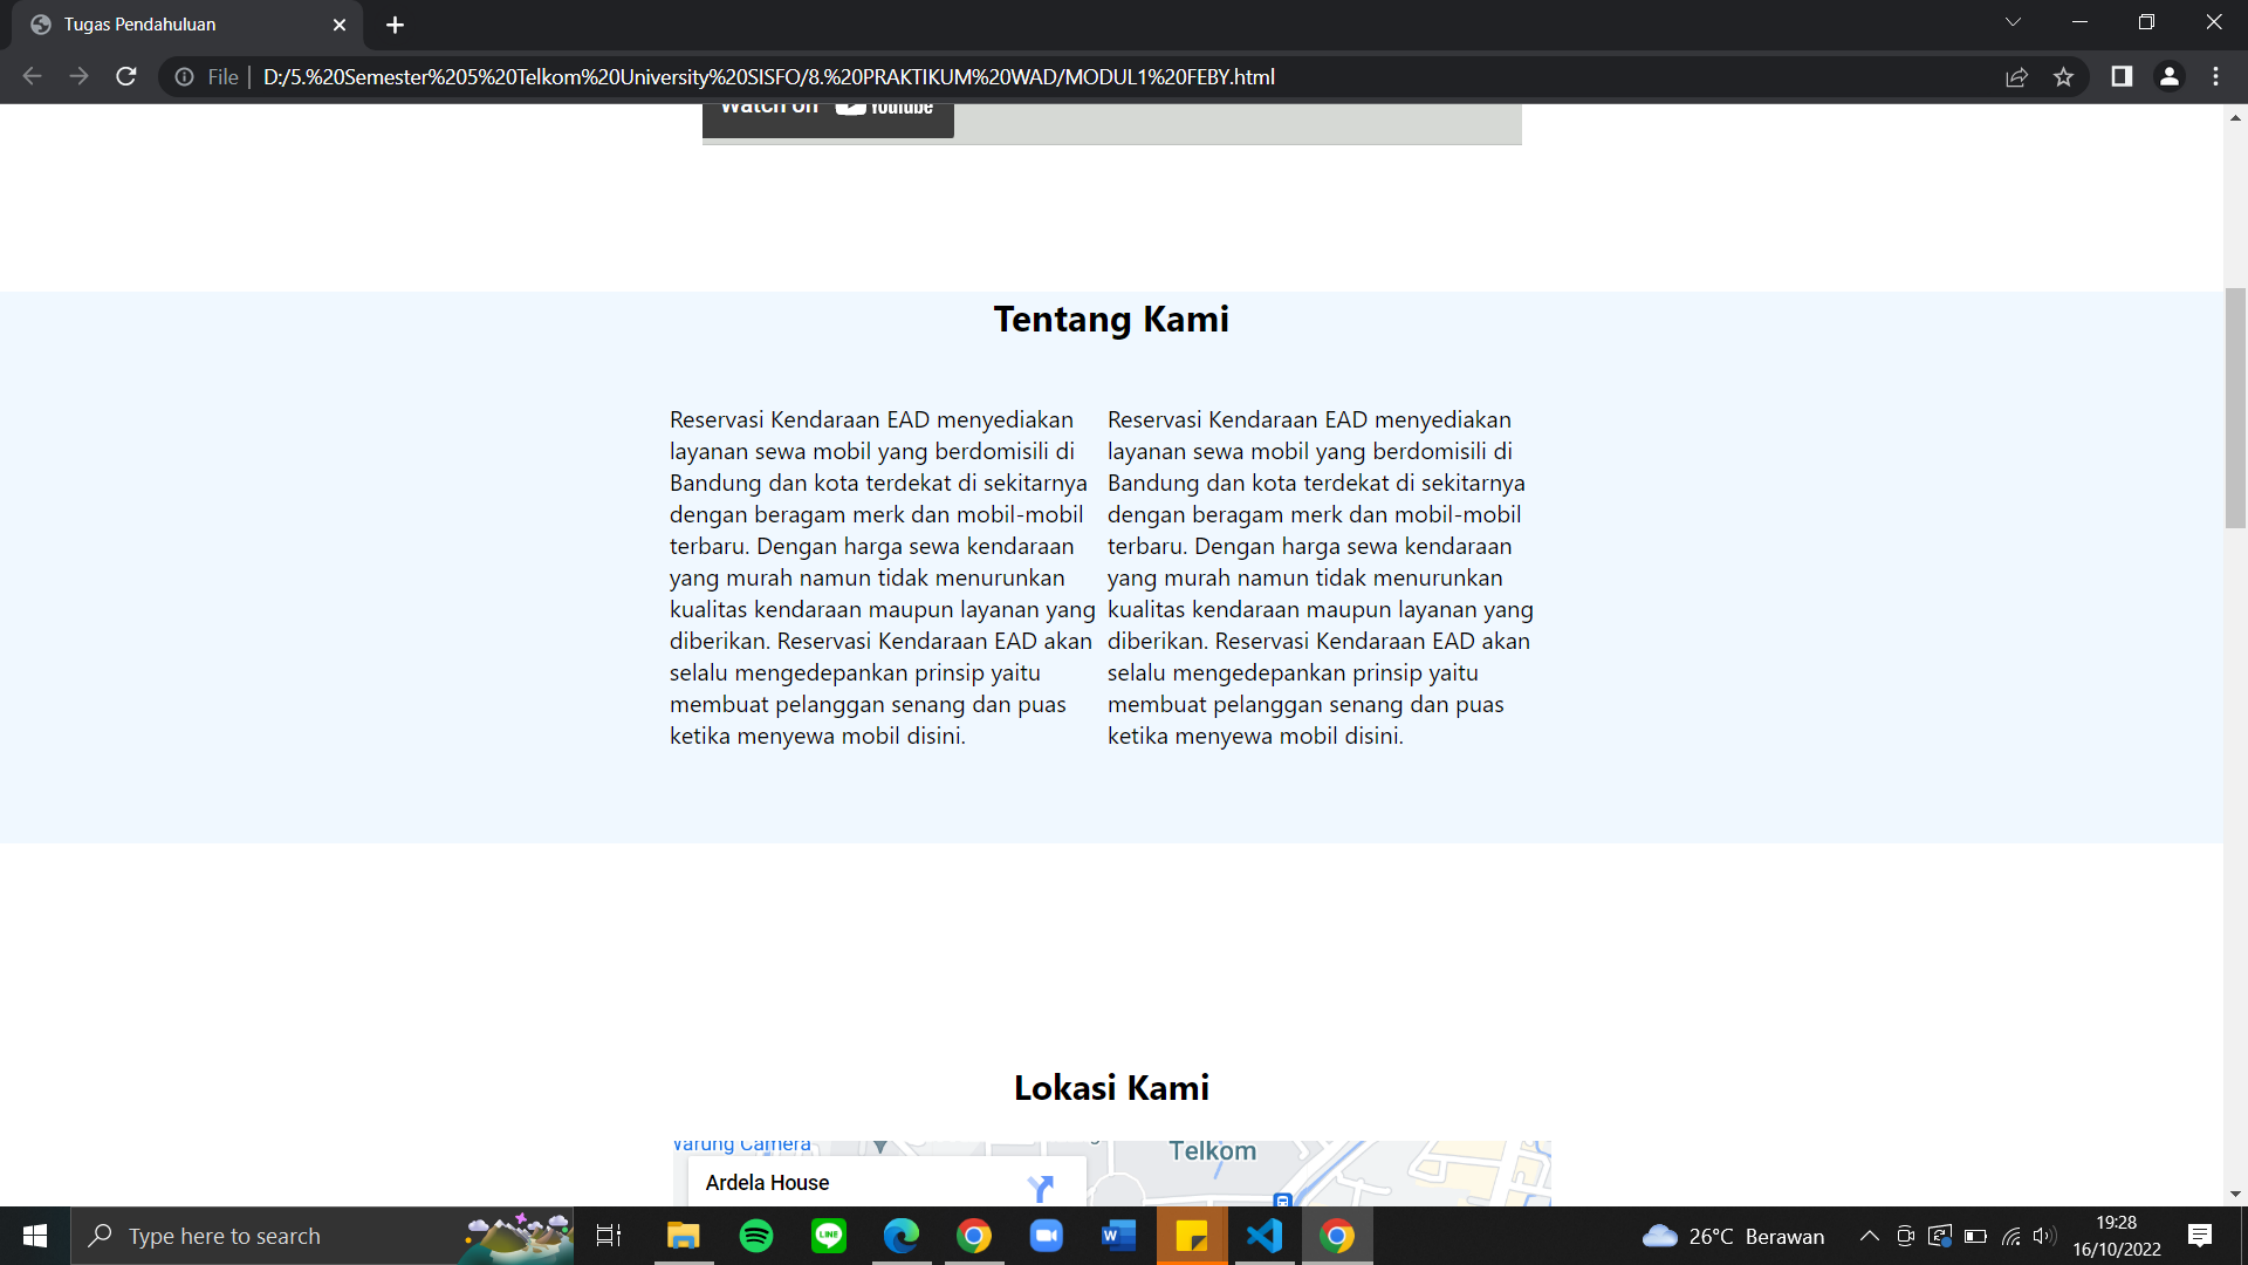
Tugas Pendahuluan

File | D:/5.%20Semester%205%20Telkom%20University%20SISFO/8.%20PRAKTIKUM%20WAD/MODUL1%20FEBY.html

Watch on YouTube

Tentang Kami

Reservasi Kendaraan EAD menyediakan layanan sewa mobil yang berdomisili di Bandung dan kota terdekat di sekitarnya dengan beragam merk dan mobil-mobil terbaru. Dengan harga sewa kendaraan yang murah namun tidak menurunkan kualitas kendaraan maupun layanan yang diberikan. Reservasi Kendaraan EAD akan selalu mengedepankan prinsip yaitu membuat pelanggan senang dan puas ketika menyewa mobil disini.

Reservasi Kendaraan EAD menyediakan layanan sewa mobil yang berdomisili di Bandung dan kota terdekat di sekitarnya dengan beragam merk dan mobil-mobil terbaru. Dengan harga sewa kendaraan yang murah namun tidak menurunkan kualitas kendaraan maupun layanan yang diberikan. Reservasi Kendaraan EAD akan selalu mengedepankan prinsip yaitu membuat pelanggan senang dan puas ketika menyewa mobil disini.

Lokasi Kami

Varung Camera

Telkom

Ardela House

Type here to search

26°C Berawan

19:28
16/10/2022